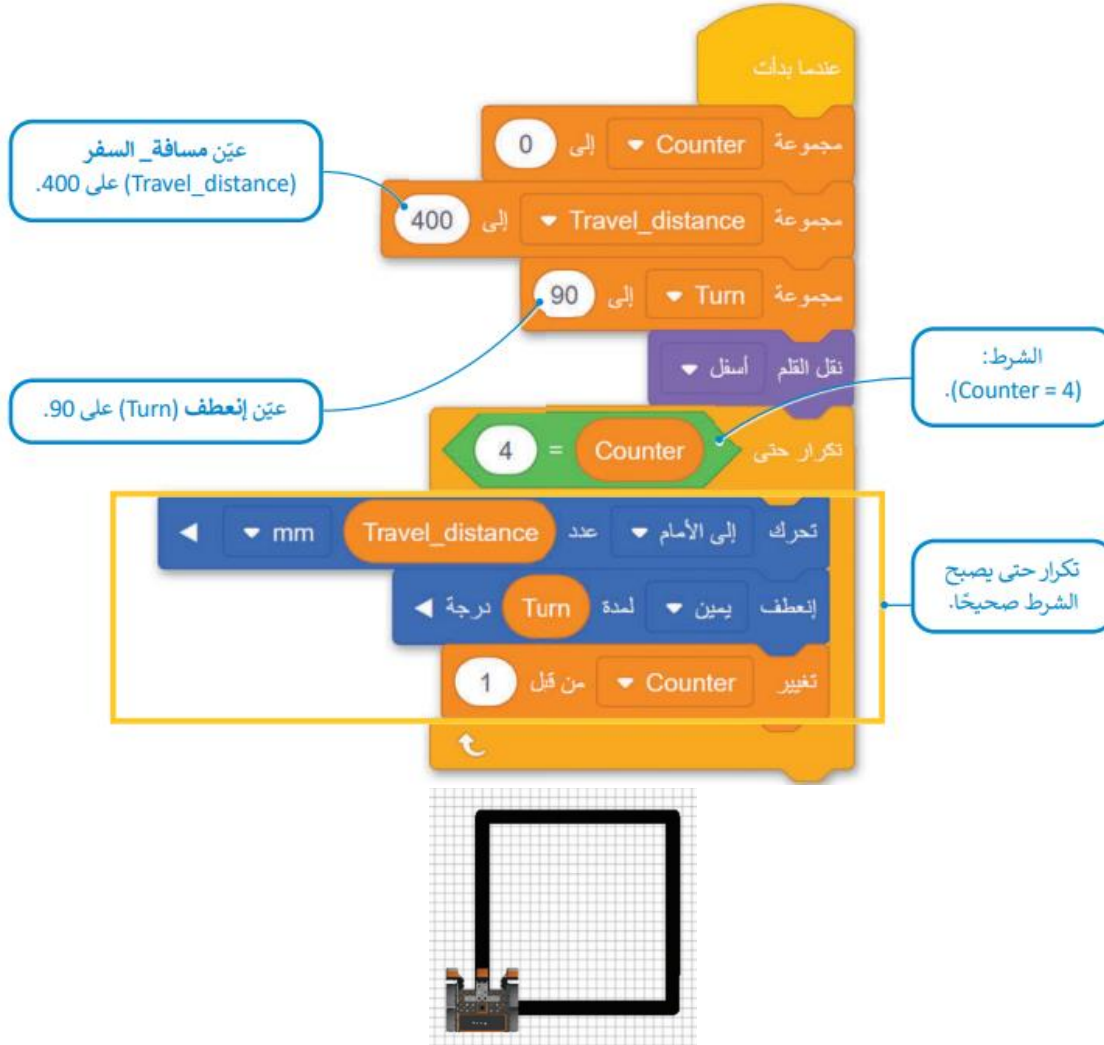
عندما بدأت

عيّن مسافة_السفر (Travel_distance) على 400.

مجموعة Counter إلى 0

مجموعة Travel_distance إلى 400

مجموعة Turn إلى 90

نقل القلم أسفل

الشرط: (Counter = 4).

عيّن إنعطف (Turn) على 90.

تكرار حتى Counter = 4

تحرك إلى الأمام عدد Travel_distance mm

إنعطف يمين لمدة Turn درجة

تغيير Counter من قبل 1

تكرار حتى يصبح الشرط صحيحًا.